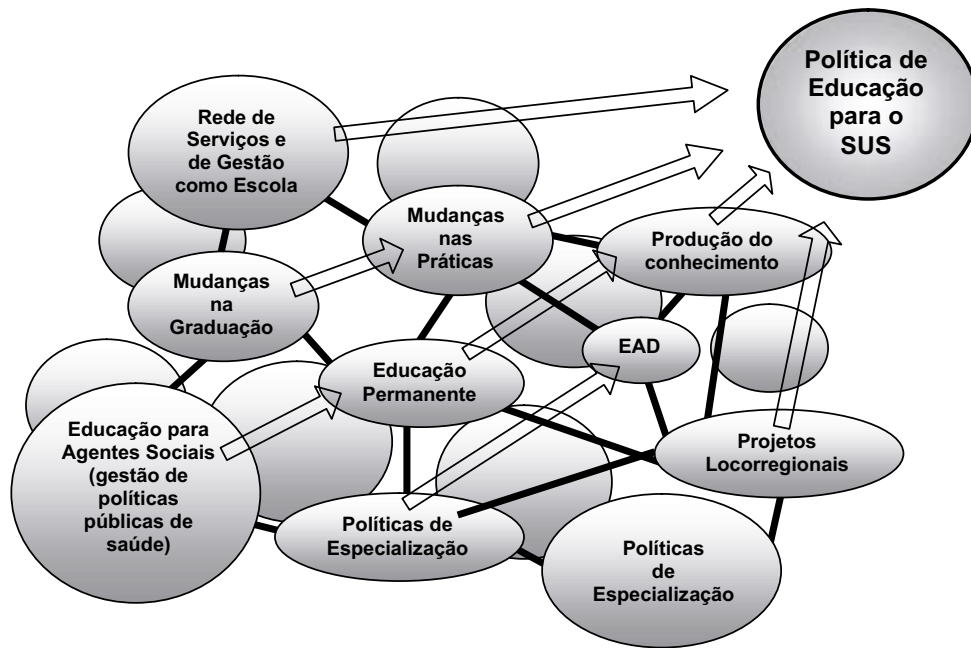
Política de Educação para o SUS

Rede de Serviços e de Gestão como Escola

Mudanças nas Práticas

Produção do conhecimento

Mudanças na Graduação

EAD

Educação Permanente

Educação para Agentes Sociais (gestão de políticas públicas de saúde)

Projetos Locorregionais

Políticas de Especialização

Políticas de Especialização